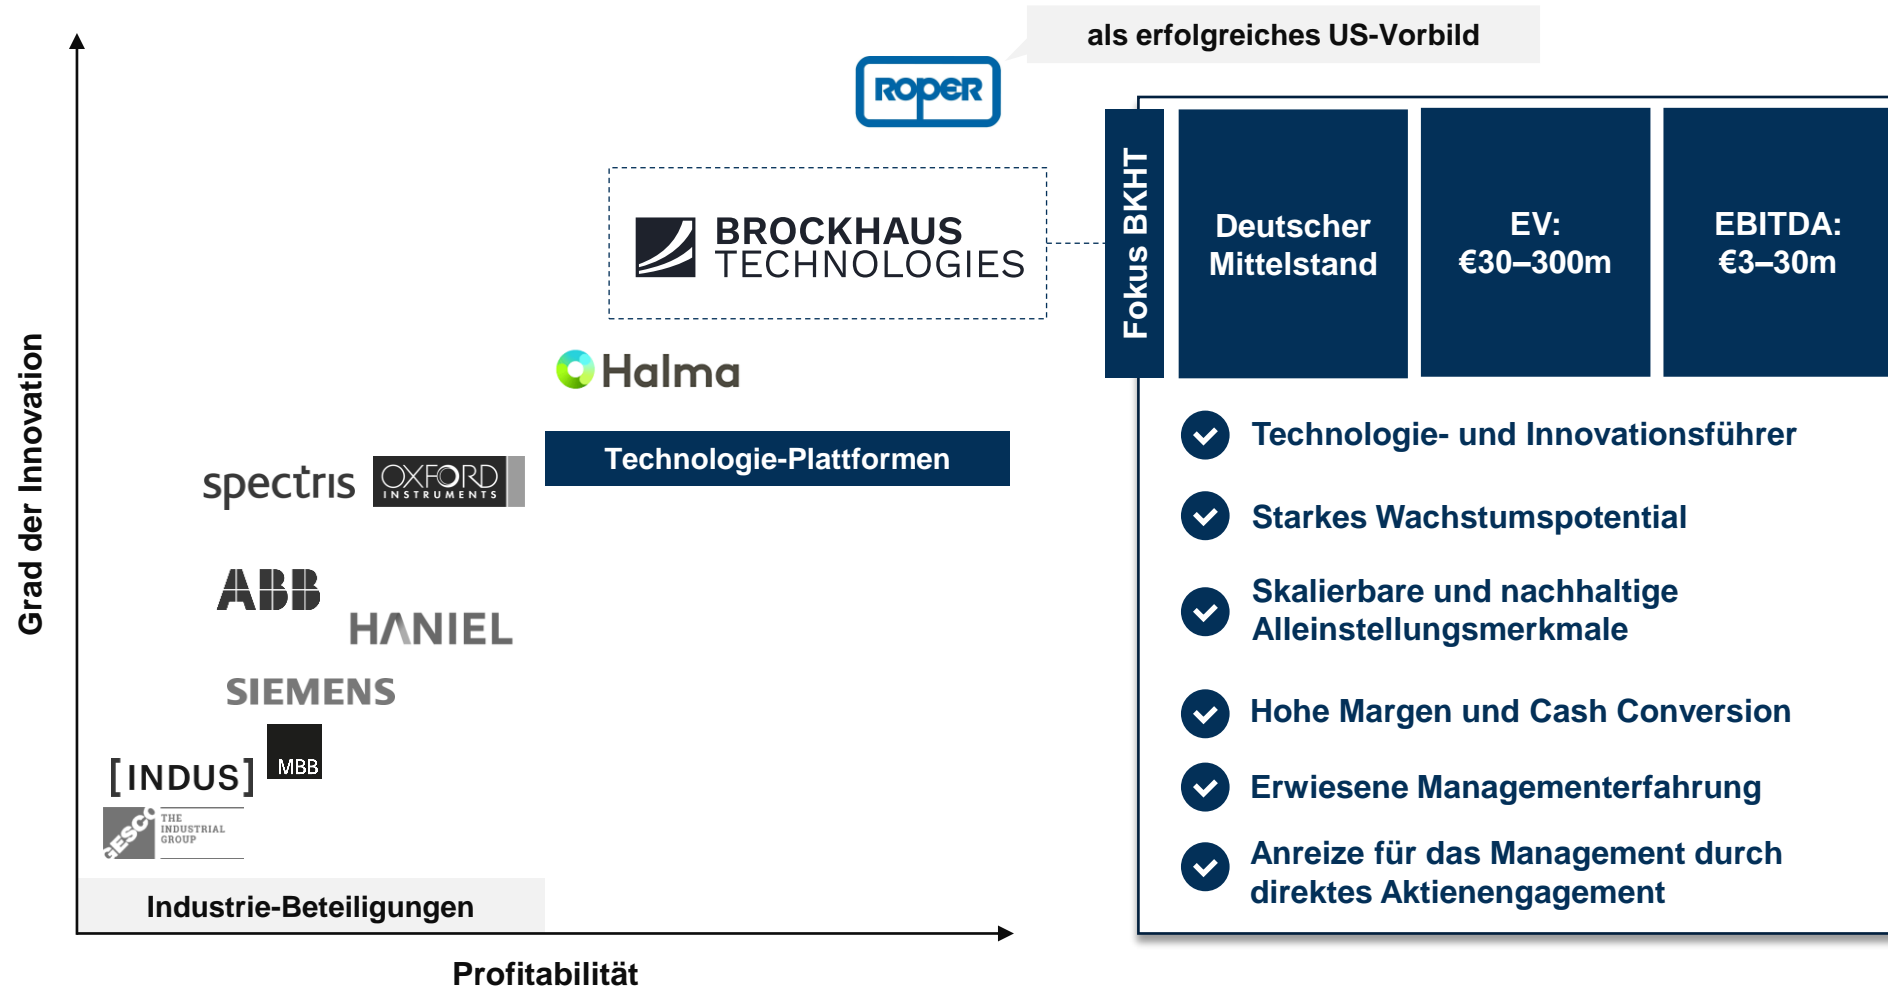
als erfolgreiches US-Vorbild

ROPER

BROCKHAUS TECHNOLOGIES

Halma

Technologie-Plattformen

spectris

OXFORD INSTRUMENTS

ABB

HANIEL

SIEMENS

[INDUS]

MBB

GESCO THE INDUSTRIAL GROUP

Industrie-Beteiligungen

Grad der Innovation

Profitabilität

Fokus BKHT

Deutscher Mittelstand

EV: €30–300m

EBITDA: €3–30m

Technologie- und Innovationsführer

Starkes Wachstumspotential

Skalierbare und nachhaltige Alleinstellungsmerkmale

Hohe Margen und Cash Conversion

Erwiesene Managementerfahrung

Anreize für das Management durch direktes Aktienengagement